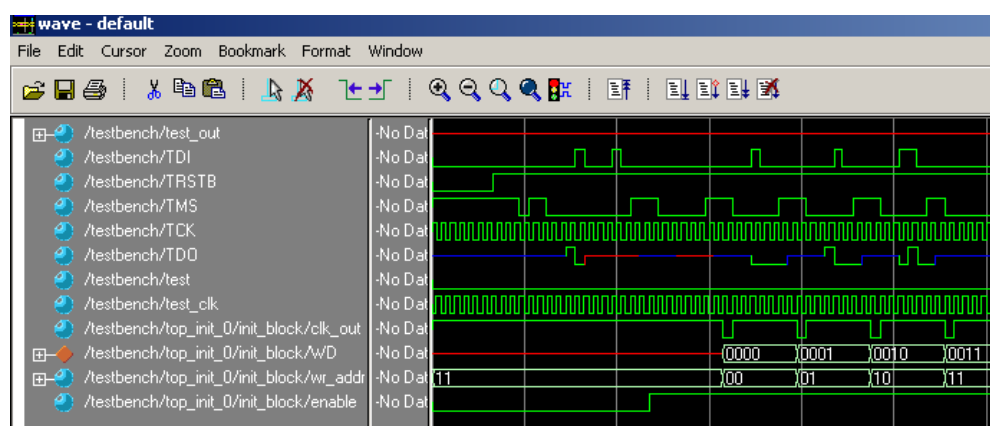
wave - default

File Edit Cursor Zoom Bookmark Format Window

/testbench/test_out -No Dat
/testbench/TDI -No Dat
/testbench/TRSTB -No Dat
/testbench/TMS -No Dat
/testbench/TCK -No Dat
/testbench/TDO -No Dat
/testbench/test -No Dat
/testbench/test_clk -No Dat
/testbench/top_init_0/init_block/clk_out -No Dat
/testbench/top_init_0/init_block/WD -No Dat 0000 0001 0010 0011
/testbench/top_init_0/init_block/wr_addr -No Dat 11 00 01 10 11
/testbench/top_init_0/init_block/enable -No Dat